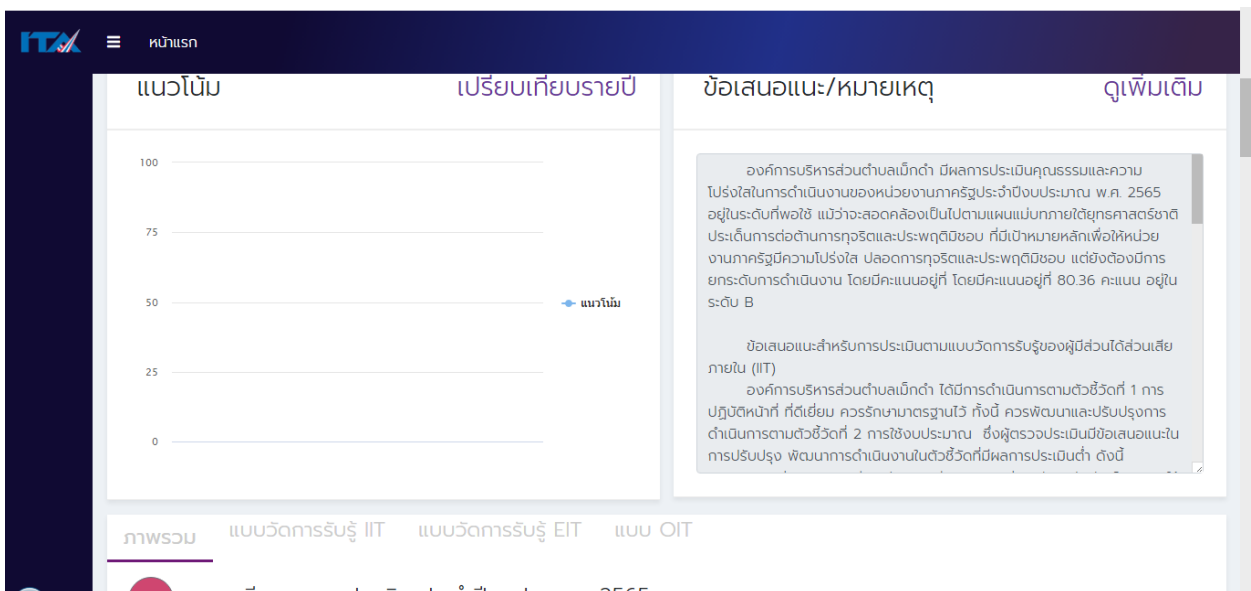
ITA หน้าแรก

แนวโน้ม เปรียบเทียบรายปี

100
75
50
25
0

แนวโน้ม

ข้อเสนอแนะ/หมายเหตุ ดูเพิ่มเติม

องค์การบริหารส่วนตำบลเม็กดำ มีผลการประเมินคุณธรรมและความโปร่งใสในการดำเนินงานของหน่วยงานภาครัฐประจำปีงบประมาณ พ.ศ. 2565 อยู่ในระดับที่พอใช้ แม้ว่าจะสอดคล้องเป็นไปตามแผนแม่บทภายใต้ยุทธศาสตร์ชาติ ประเด็นการต่อต้านการทุจริตและประพฤติมิชอบ ที่มีเป้าหมายหลักเพื่อให้หน่วยงานภาครัฐมีความโปร่งใส ปลอดการทุจริตและประพฤติมิชอบ แต่ยังต้องมีการยกระดับการดำเนินงาน โดยมีคะแนนอยู่ที่ โดยมีคะแนนอยู่ที่ 80.36 คะแนน อยู่ในระดับ B

ข้อเสนอแนะสำหรับการประเมินตามแบบวัดการรับรู้ของผู้มีส่วนได้ส่วนเสียภายใน (IIT)
องค์การบริหารส่วนตำบลเม็กดำ ได้มีการดำเนินการตามตัวชี้วัดที่ 1 การปฏิบัติหน้าที่ ที่ดีเยี่ยม ควรรักษามาตรฐานไว้ ทั้งนี้ ควรพัฒนาและปรับปรุงการดำเนินการตามตัวชี้วัดที่ 2 การใช้งบประมาณ ซึ่งผู้ตรวจประเมินมีข้อเสนอแนะในการปรับปรุง พัฒนาการดำเนินงานในตัวชี้วัดที่มีผลการประเมินต่ำ ดังนี้

ภาพรวม แบบวัดการรับรู้ IIT แบบวัดการรับรู้ EIT แบบ OIT